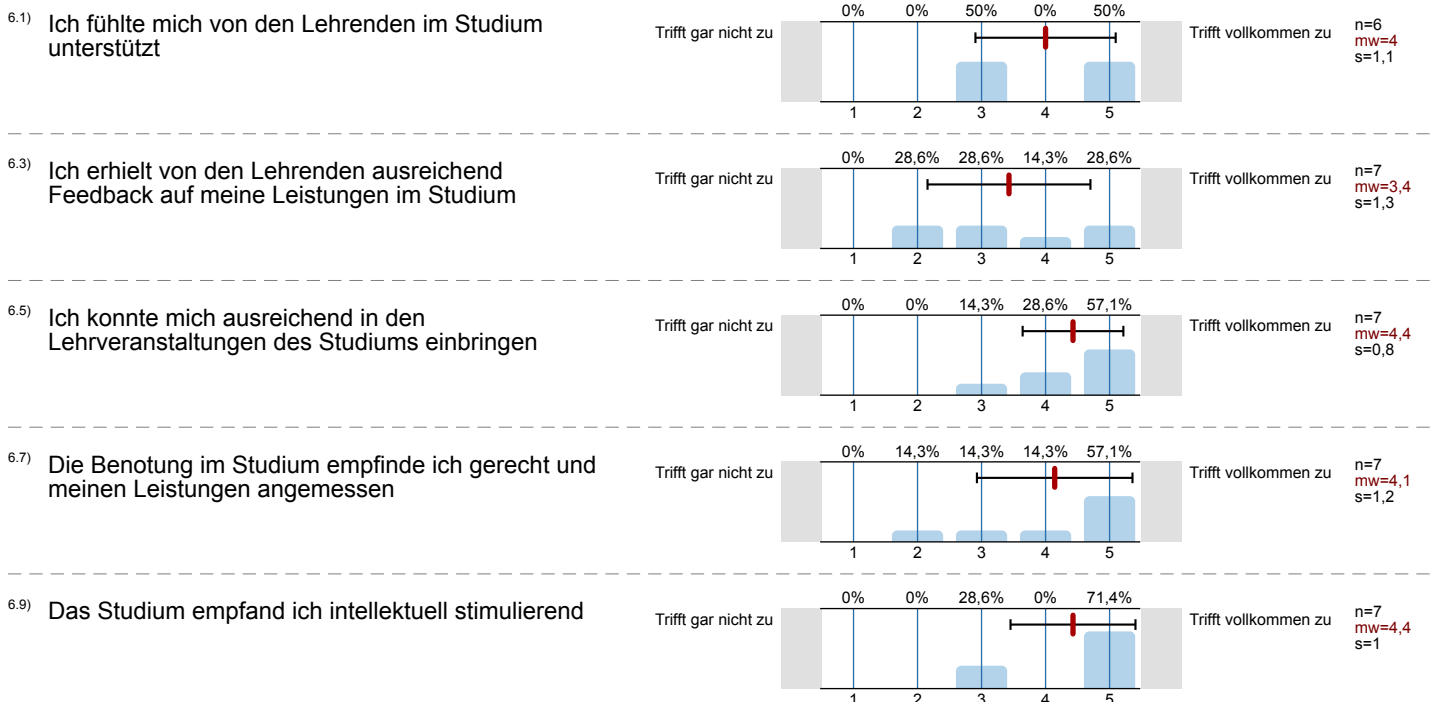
6.1) Ich fühlte mich von den Lehrenden im Studium unterstützt

Trifft gar nicht zu

0% 0% 50% 0% 50%

1 2 3 4 5

Trifft vollkommen zu

n=6
mw=4
s=1,1

6.3) Ich erhielt von den Lehrenden ausreichend Feedback auf meine Leistungen im Studium

Trifft gar nicht zu

0% 28,6% 28,6% 14,3% 28,6%

1 2 3 4 5

Trifft vollkommen zu

n=7
mw=3,4
s=1,3

6.5) Ich konnte mich ausreichend in den Lehrveranstaltungen des Studiums einbringen

Trifft gar nicht zu

0% 0% 14,3% 28,6% 57,1%

1 2 3 4 5

Trifft vollkommen zu

n=7
mw=4,4
s=0,8

6.7) Die Benotung im Studium empfinde ich gerecht und meinen Leistungen angemessen

Trifft gar nicht zu

0% 14,3% 14,3% 14,3% 57,1%

1 2 3 4 5

Trifft vollkommen zu

n=7
mw=4,1
s=1,2

6.9) Das Studium empfand ich intellektuell stimulierend

Trifft gar nicht zu

0% 0% 28,6% 0% 71,4%

1 2 3 4 5

Trifft vollkommen zu

n=7
mw=4,4
s=1